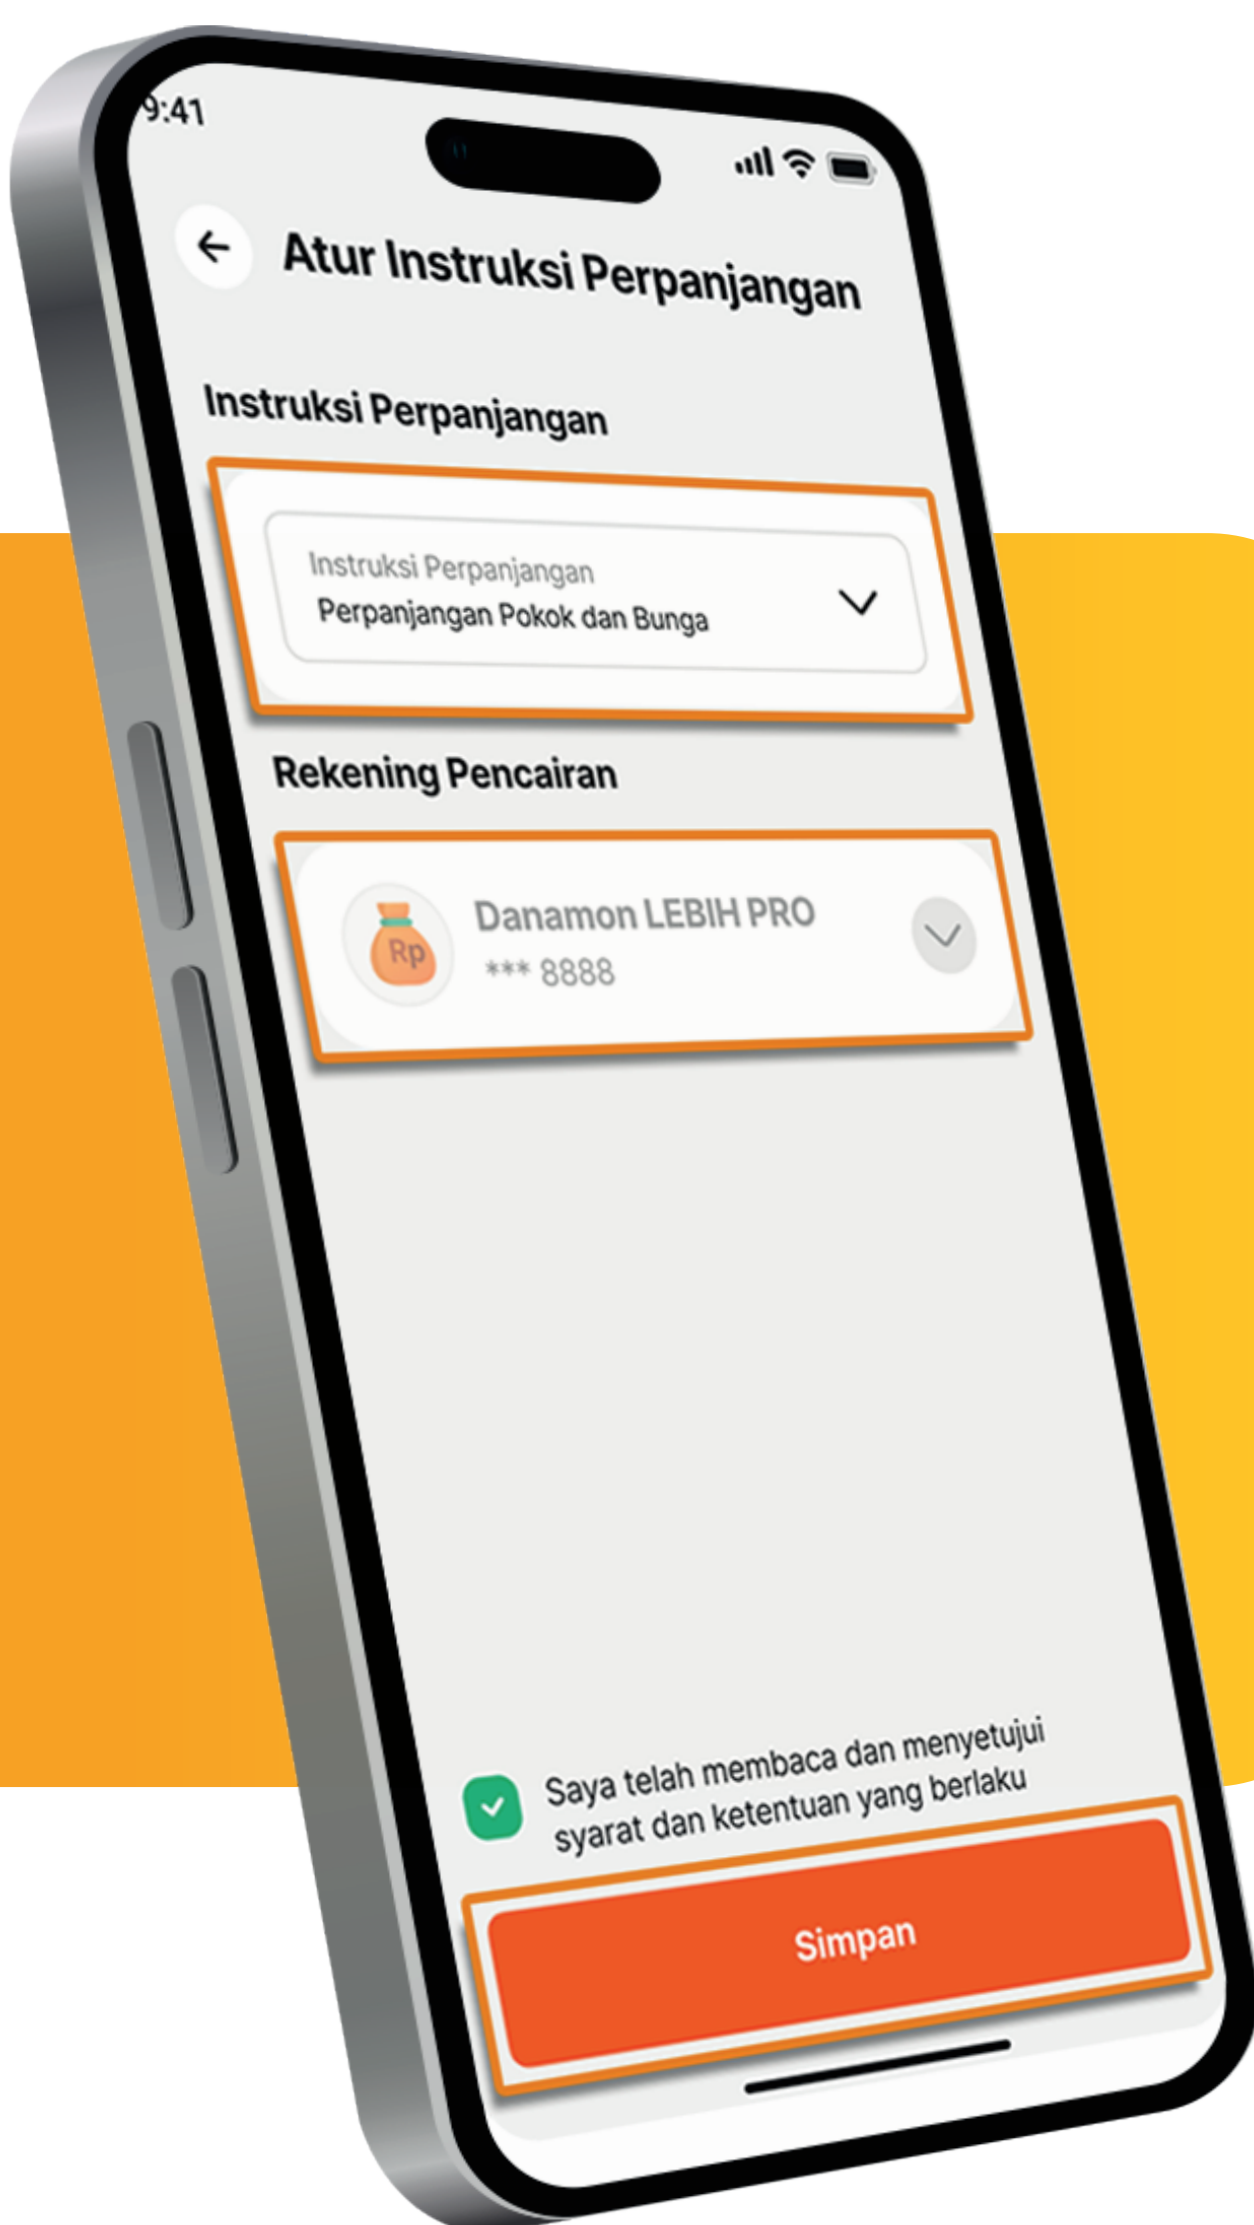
9:41

Atur Instruksi Perpanjangan

Instruksi Perpanjangan

Instruksi Perpanjangan
Perpanjangan Pokok dan Bunga

Rekening Pencairan

Rp

Danamon LEBIH PRO
*** 8888

Saya telah membaca dan menyetujui syarat dan ketentuan yang berlaku

Simpan